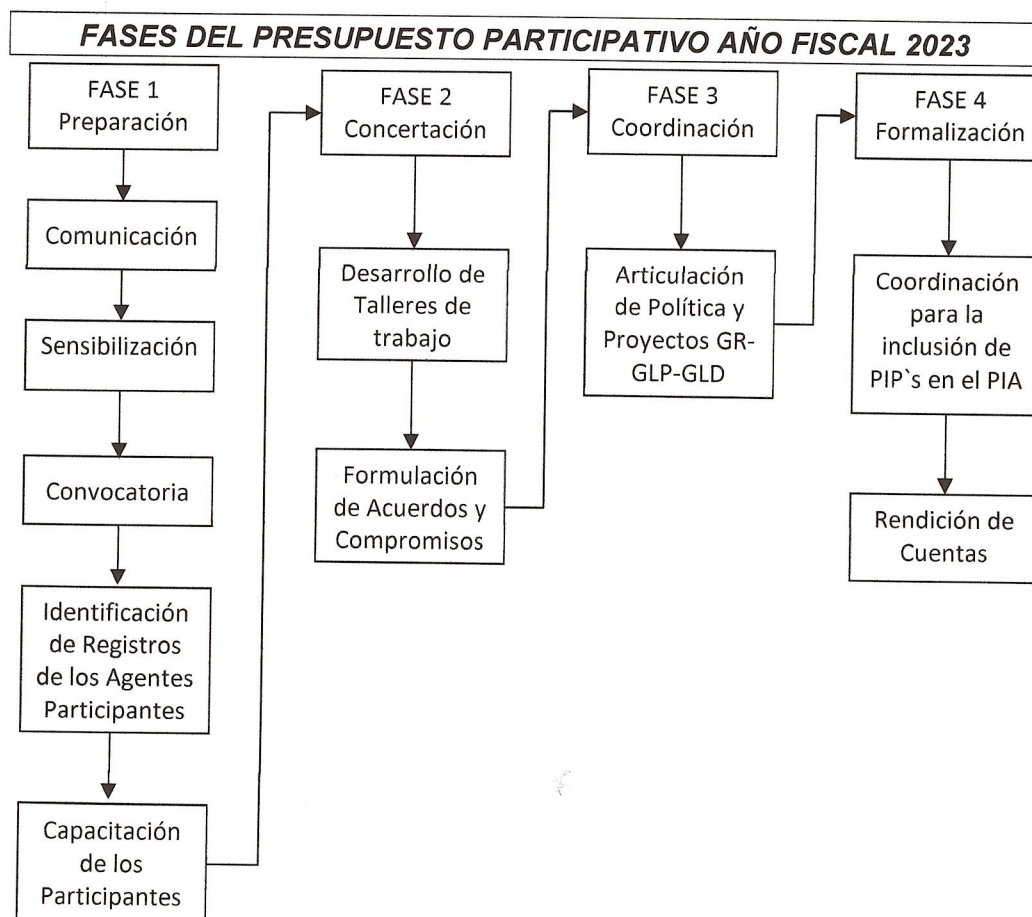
FASES DEL PRESUPUESTO PARTICIPATIVO AÑO FISCAL 2023

FASE 1
Preparación

Comunicación

Sensibilización

Convocatoria

Identificación de Registros de los Agentes Participantes

Capacitación de los Participantes

FASE 2
Concertación

Desarrollo de Talleres de trabajo

Formulación de Acuerdos y Compromisos

FASE 3
Coordinación

Articulación de Política y Proyectos GR-GLP-GLD

FASE 4
Formalización

Coordinación para la inclusión de PIP`s en el PIA

Rendición de Cuentas